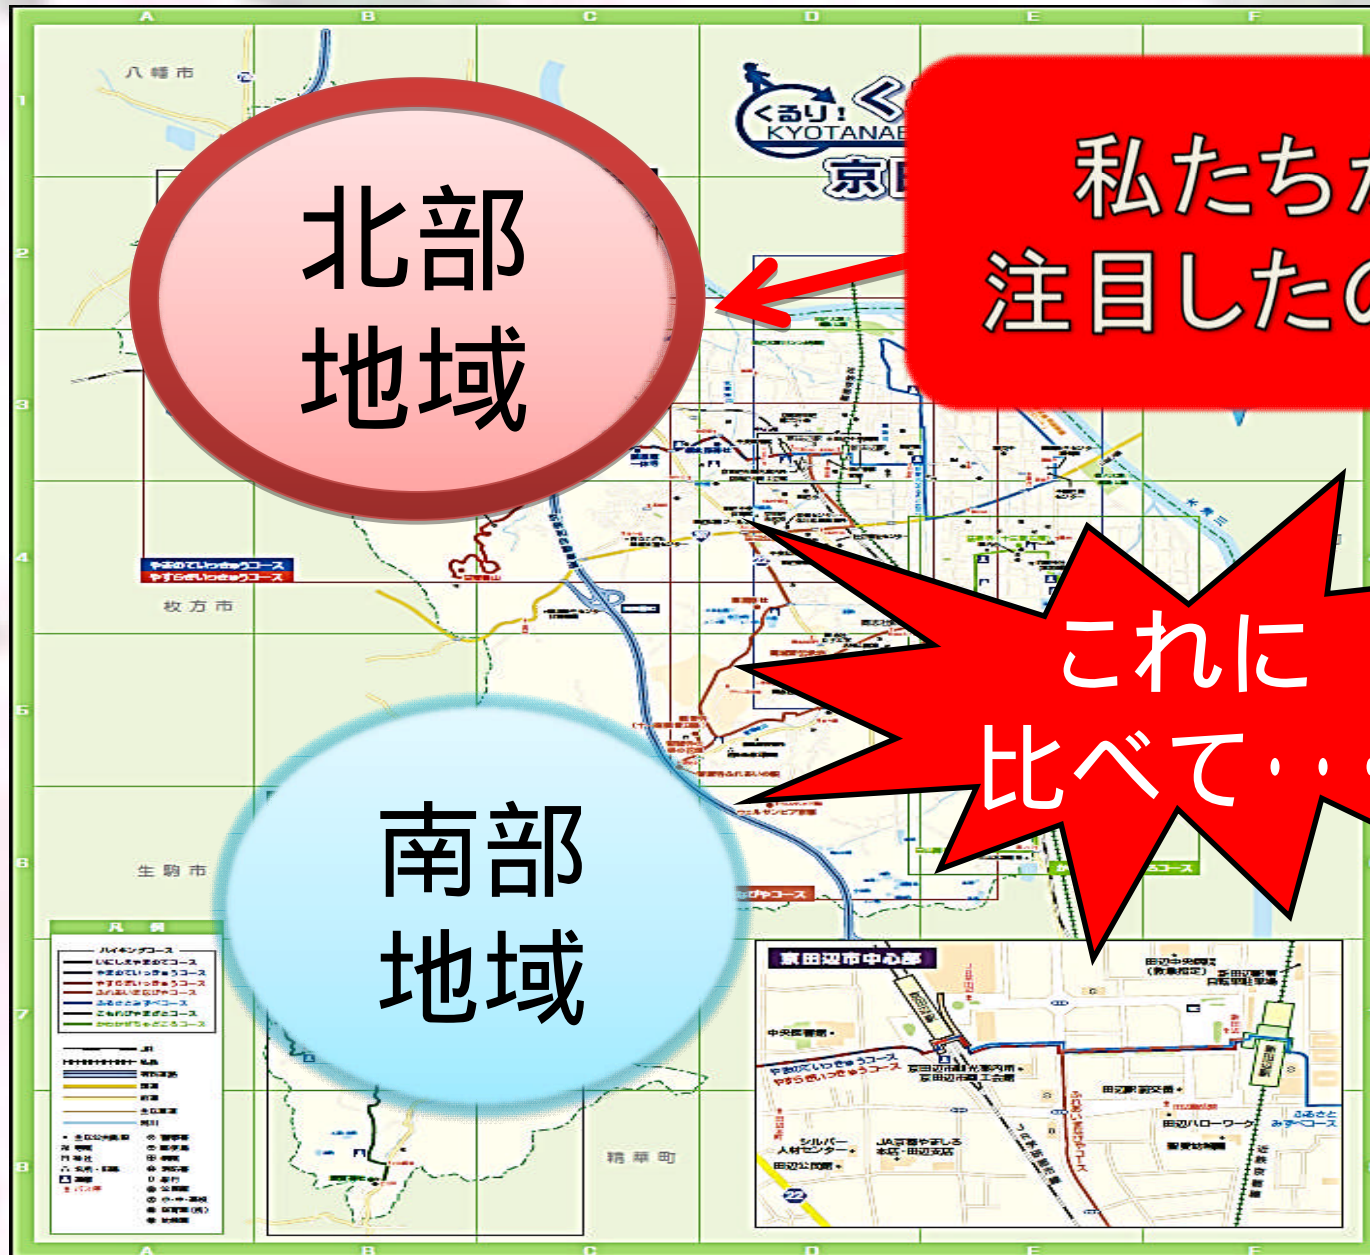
私たちが
注目したの

北部
地域

南部
地域

これに
比べて・・・

くるり!
KYOTANABE
京田

八幡市
枚方市
生駒市
精華町

やまのていっきゅうコース
やすらぎいっきゅうコース

京田辺市中心部

A B C D E F
1 2 3 4 5 6 7 8

凡例
ハイキングコース